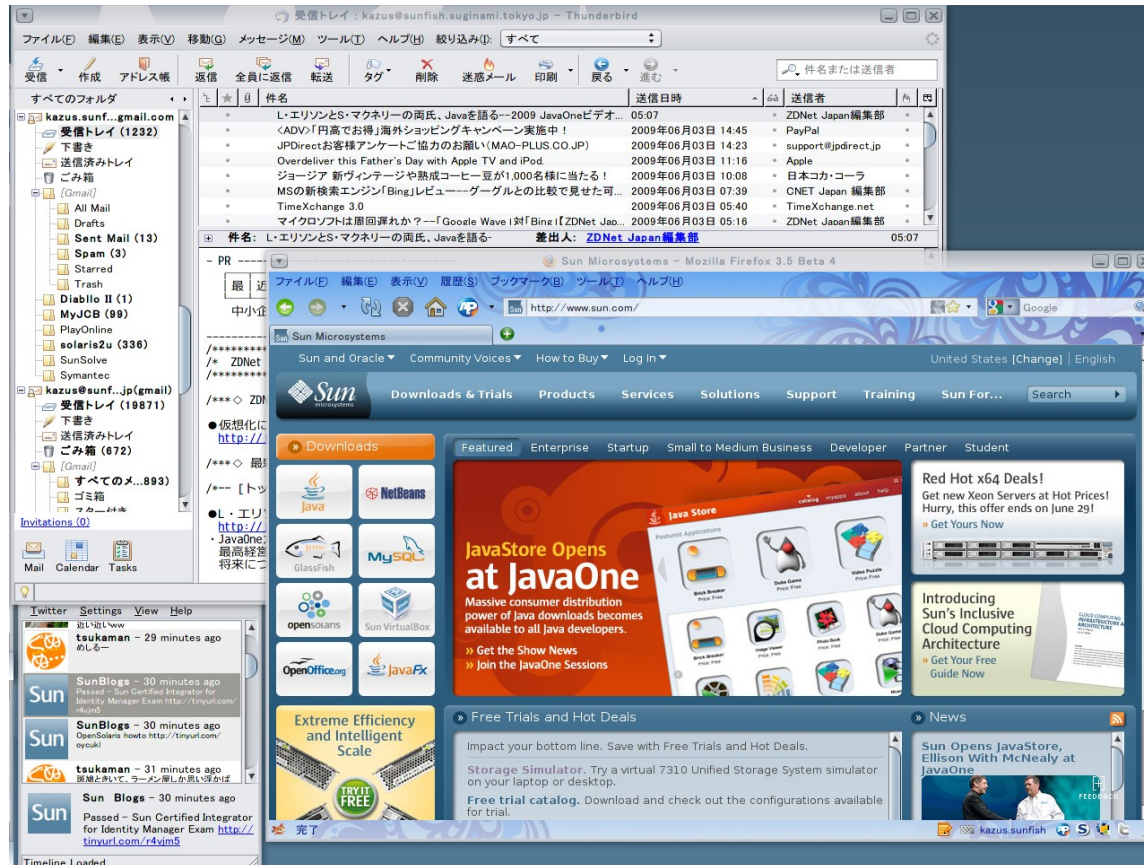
受信トレイ : kazus@sunfish.suginami.tokyo.jp - Thunderbird

ファイル(F) 編集(E) 表示(V) 移動(G) メッセージ(M) ツール(T) ヘルプ(H) 絞り込み(I): すべて

受信 作成 アドレス帳 返信 全員に返信 転送 タグ 削除 迷惑メール 印刷 戻る 進む 件名または送信者

すべてのフォルダ
kazus.sunf...gmail.com
受信トレイ (1232)
下書き
送信済みトレイ
ごみ箱
[Gmail]
All Mail
Drafts
Sent Mail (13)
Spam (3)
Starred
Trash
Diablo II (1)
MyJCB (99)
PlayOnline
solaris2u (336)
SunSolve
Symantec
kazus@sunf...jp(gmail)
受信トレイ (19871)
下書き
送信済みトレイ
ごみ箱 (672)
[Gmail]
すべてのメ...893)
ゴミ箱
Invitations (0)
Mail Calendar Tasks

| 件名 | 送信日時 | 送信者 |
|---|---|---|
| L・エリソンとS・マクネリーの両氏、Javaを語る--2009 JavaOneビデオ... | 05:07 | ZDNet Japan編集部 |
| <ADV>「円高でお得」海外ショッピングキャンペーン実施中! | 2009年06月03日 14:45 | PayPal |
| JPDirectお客様アンケートご協力のお願い(MAO-PLUS.CO.JP) | 2009年06月03日 14:23 | support@jpdirect.jp |
| Overdeliver this Father's Day with Apple TV and iPod. | 2009年06月03日 11:16 | Apple |
| ジョージア 新ヴィンテージや熟成コーヒー豆が1,000名様に当たる! | 2009年06月03日 10:08 | 日本コカ・コーラ |
| MSの新検索エンジン「Bing」レビュー--グーグルとの比較で見せた可... | 2009年06月03日 07:39 | CNET Japan 編集部 |
| TimeXchange 3.0 | 2009年06月03日 05:40 | TimeXchange.net |
| マイクロソフトは周回遅れか?--「Google Wave」対「Bing」[ZDNet Jap... | 2009年06月03日 05:16 | ZDNet Japan編集部 |

件名: L・エリソンとS・マクネリーの両氏、Javaを語る- 差出人: ZDNet Japan編集部 05:07

- PR -----
最 近
中小企
/*********
/* ZDNet
/*********
/***◇ ZDN
●仮想化に
http://
/***◇ 最
/*-- [トッ
●L・エリ
http://
・JavaOne
最高経営
将来につ

Twitter Settings View Help
近い近いww
tsukaman – 29 minutes ago
めしー
SunBlogs – 30 minutes ago
Passed – Sun Certified Integrator for Identity Manager Exam http://tinyurl.com/r4vjm5
SunBlogs – 30 minutes ago
OpenSolaris howto http://tinyurl.com/oycukl
tsukaman – 31 minutes ago
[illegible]
Sun Blogs – 30 minutes ago
Passed – Sun Certified Integrator for Identity Manager Exam http://tinyurl.com/r4vjm5
Timeline Loaded

Sun Microsystems - Mozilla Firefox 3.5 Beta 4
ファイル(F) 編集(E) 表示(V) 履歴(S) ブックマーク(B) ツール(T) ヘルプ(H)
http://www.sun.com/
Google
Sun Microsystems

Sun and Oracle Community Voices How to Buy Log In
United States [Change] | English
Sun microsystems
Downloads & Trials Products Services Solutions Support Training Sun For... Search

Downloads
Java NetBeans GlassFish MySQL opensolaris Sun VirtualBox OpenOffice.org JavaFx
Extreme Efficiency and Intelligent Scale
TRY IT FREE

Featured Enterprise Startup Small to Medium Business Developer Partner Student
Java Store
JavaStore Opens at JavaOne
Massive consumer distribution power of Java developers becomes available to all Java developers.
» Get the Show News
» Join the JavaOne Sessions

Red Hot x64 Deals!
Get new Xeon Servers at Hot Prices! Hurry, this offer ends on June 29!
» Get Yours Now

Introducing Sun's Inclusive Cloud Computing Architecture
» Get Your Free Guide Now

» Free Trials and Hot Deals
Impact your bottom line. Save with Free Trials and Hot Deals.
Storage Simulator. Try a virtual 7310 Unified Storage System simulator on your laptop or desktop.
Free trial catalog. Download and check out the configurations available for trial.

» News
Sun Opens JavaStore, Ellison With McNealy at JavaOne
FEEDBACK

完了
kazus.sunfish